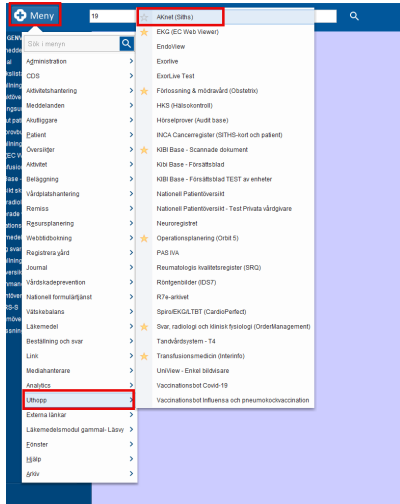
Meny

19

Sök i meny

Administration
CDS
Aktivitetshantering
Meddelanden
Akutliggare
Patient
Översikter
Aktivitet
Beläggning
Vårdplatshantering
Remiss
Resursplanering
Webbtidbokning
Registrera vård
Journal
Vårdskadeprevention
Nationell formulärtjänst
Vätskebalans
Läkemedel
Beställning och svar
Link
Mediahanterare
Analytics
Uthopp
Externa länkar
Läkemedelsmodul gammal- Läsvy
Fönster
Hjälp
Arkiv

Aknet (Siths)
EKG (EC Web Viewer)
EndoView
Exorlive
ExorLive Test
Förlossning & mödravård (Obstetrix)
HKS (Hälsokontroll)
Hörselprover (Audit base)
INCA Cancerregister (SITHS-kort och patient)
KIBI Base - Scannade dokument
KIBI Base - Försättsblad
KIBI Base - Försättsblad TEST av enheter
Nationell Patientöversikt
Nationell Patientöversikt - Test Privata vårdgivare
Neuroregistret
Operationsplanering (Orbit 5)
PAS IVA
Reumatologis kvalitetsregister (SRQ)
Röntgenbilder (IDS7)
R7e-arkivet
SpiroEKG/LTBT (CardioPerfect)
Svar, radiologi och klinisk fysiologi (OrderManagement)
Tandvårdsystem - T4
Transfusionsmedicin (Interinfo)
UniView - Enkel bildvisare
Vaccinationsbot Covid-19
Vaccinationsbot influensa och pneumokockvaccination